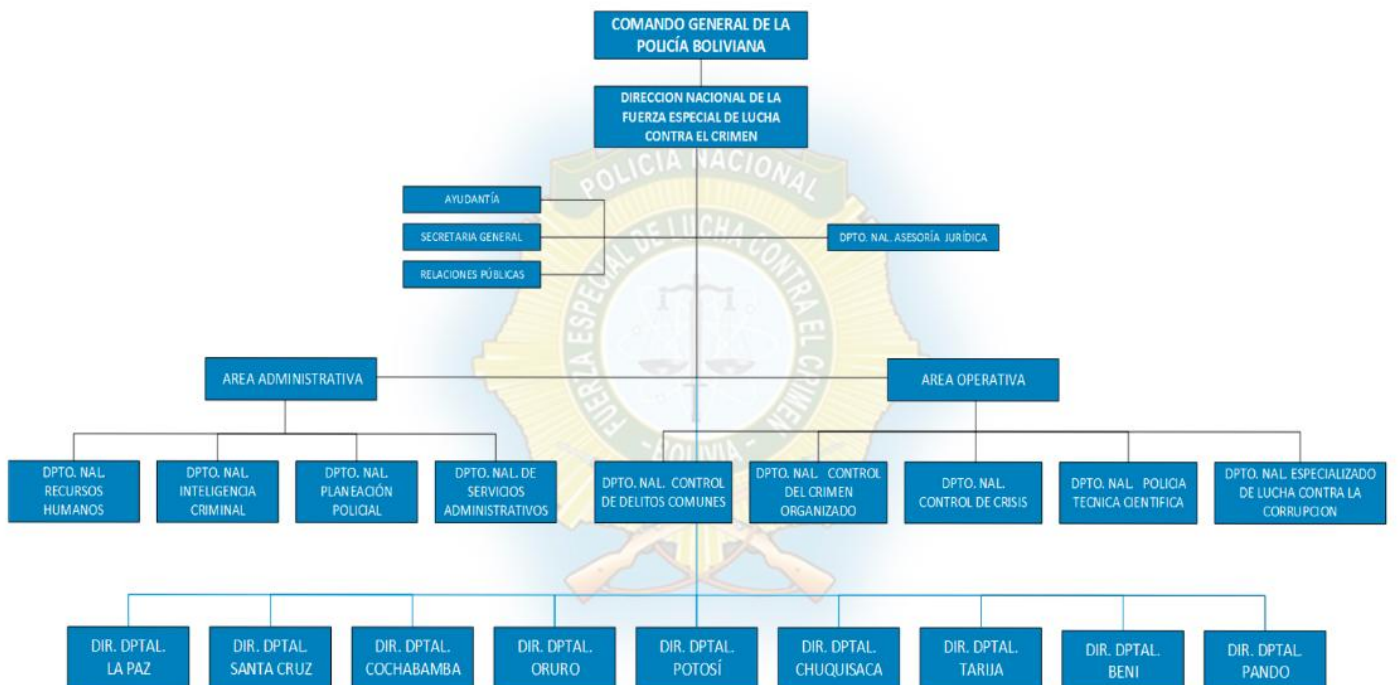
COMANDO GENERAL DE LA POLICÍA BOLIVIANA

DIRECCION NACIONAL DE LA FUERZA ESPECIAL DE LUCHA CONTRA EL CRIMEN

POLICIA NACIONAL
FUERZA ESPECIAL DE LUCHA CONTRA EL CRIMEN
BOLIVIA

AYUDANTÍA

SECRETARIA GENERAL

RELACIONES PÚBLICAS

DPTO. NAL. ASESORÍA JURÍDICA

AREA ADMINISTRATIVA

AREA OPERATIVA

DPTO. NAL. RECURSOS HUMANOS

DPTO. NAL. INTELIGENCIA CRIMINAL

DPTO. NAL. PLANEACIÓN POLICIAL

DPTO. NAL. DE SERVICIOS ADMINISTRATIVOS

DPTO. NAL. CONTROL DE DELITOS COMUNES

DPTO. NAL. CONTROL DEL CRIMEN ORGANIZADO

DPTO. NAL. CONTROL DE CRISIS

DPTO. NAL. POLICIA TECNICA CIENTIFICA

DPTO. NAL. ESPECIALIZADO DE LUCHA CONTRA LA CORRUPCION

DIR. DPTAL. LA PAZ

DIR. DPTAL. SANTA CRUZ

DIR. DPTAL. COCHABAMBA

DIR. DPTAL. ORURO

DIR. DPTAL. POTOSÍ

DIR. DPTAL. CHUQUISACA

DIR. DPTAL. TARIJA

DIR. DPTAL. BENI

DIR. DPTAL. PANDO